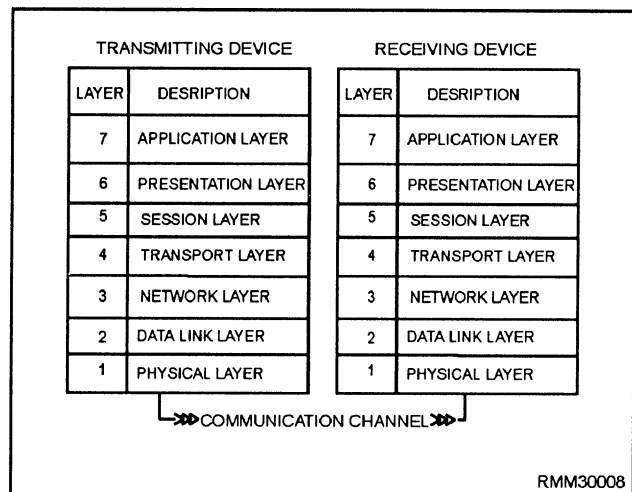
TRANSMITTING DEVICE

| LAYER | DESRIPTION |
|---|---|
| 7 | APPLICATION LAYER |
| 6 | PRESENTATION LAYER |
| 5 | SESSION LAYER |
| 4 | TRANSPORT LAYER |
| 3 | NETWORK LAYER |
| 2 | DATA LINK LAYER |
| 1 | PHYSICAL LAYER |

RECEIVING DEVICE

| LAYER | DESRIPTION |
|---|---|
| 7 | APPLICATION LAYER |
| 6 | PRESENTATION LAYER |
| 5 | SESSION LAYER |
| 4 | TRANSPORT LAYER |
| 3 | NETWORK LAYER |
| 2 | DATA LINK LAYER |
| 1 | PHYSICAL LAYER |

COMMUNICATION CHANNEL

RMM30008